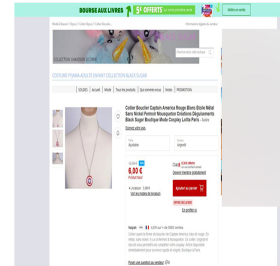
BOURSE AUX LIVRES 5€ OFFERTS

Mode Bijoux › Bijoux › Collier Bouclier...

COSTUME PIJAMA ADULTE ENFANT COLLECTION BLACK SUGAR

SOLDES Accueil Mode Bijoux Que sommes nous Avis PROMOTION

Collier Bouclier Captain America Rouge Blanc Étoile Métal Sans Nickel Pendentif Bouclier Captain America Rouge Blanc Étoile Métal Sans Nickel Pendentif Bouclier Black Sugar Boutique Mode Cosplay Little Paris

Argenté

6,90 €

Ajouter au panier

Vendeur